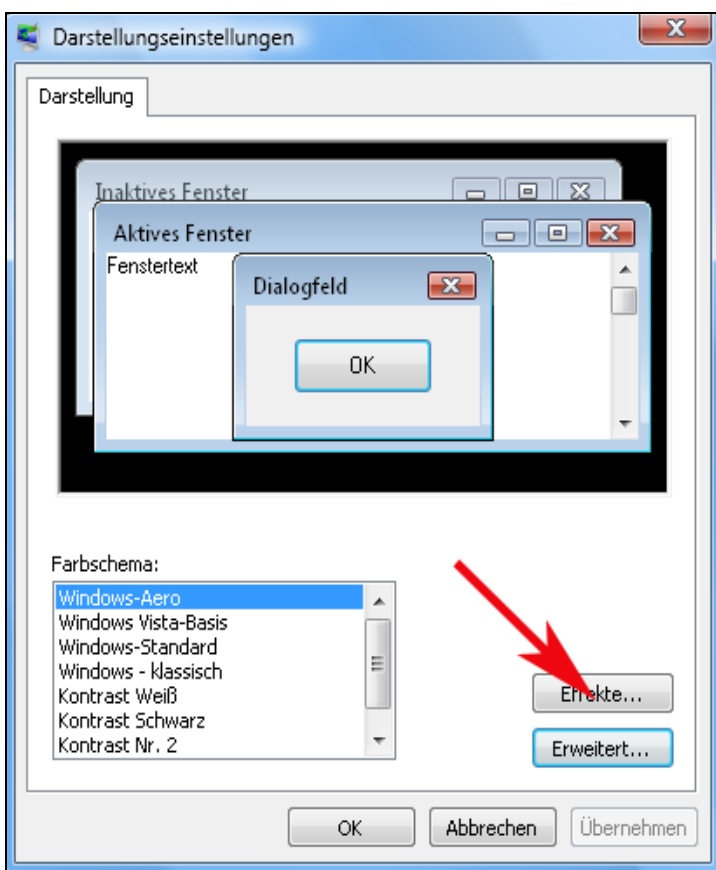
Darstellungseinstellungen

Darstellung

Inaktives Fenster

Aktives Fenster

Fenstertext

Dialogfeld

OK

Farbschema:

Windows-Aero
Windows Vista-Basis
Windows-Standard
Windows - klassisch
Kontrast Weiß
Kontrast Schwarz
Kontrast Nr. 2

Effekte...

Erweitert...

OK

Abbrechen

Übernehmen